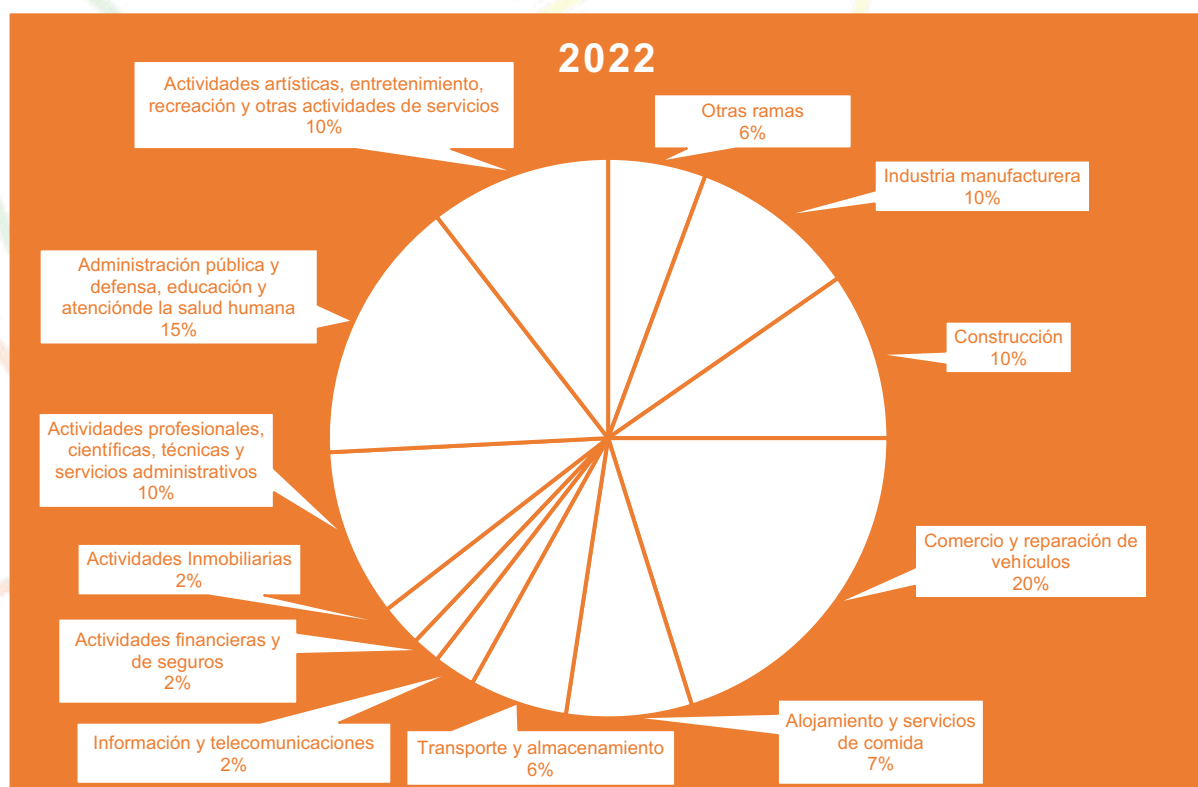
2022

Actividades artísticas, entretenimiento, recreación y otras actividades de servicios
10%

Otras ramas
6%

Industria manufacturera
10%

Administración pública y defensa, educación y atenciónde la salud humana
15%

Construcción
10%

Actividades profesionales, científicas, técnicas y servicios administrativos
10%

Comercio y reparación de vehículos
20%

Actividades Inmobiliarias
2%

Actividades financieras y de seguros
2%

Información y telecomunicaciones
2%

Transporte y almacenamiento
6%

Alojamiento y servicios de comida
7%